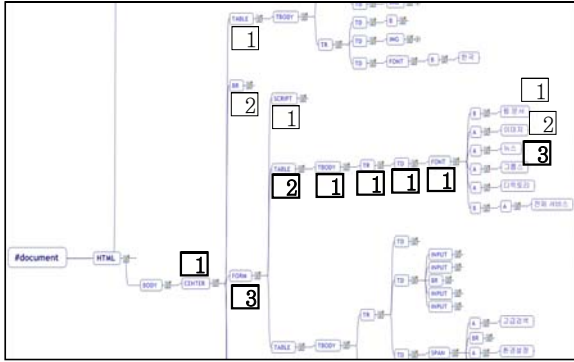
TABLE
TBODY
TD
TR
TD
B
TD
IMG
TD
FONT
B
한국
1
BR
2
SCRIPT
1
1
B
웹 문서
2
A
이미지
3
A
뉴스
A
그룹스
A
디렉토리
TABLE
TBODY
TR
TD
FONT
2
1
1
1
1
A
B
A
전체 서비스
#document
HTML
1
BODY
CENTER
FORM
3
TD
INPUT
INPUT
TD
BR
INPUT
TR
INPUT
A
고급검색
BR
TABLE
TBODY
TD
SPAN
A
환경설정